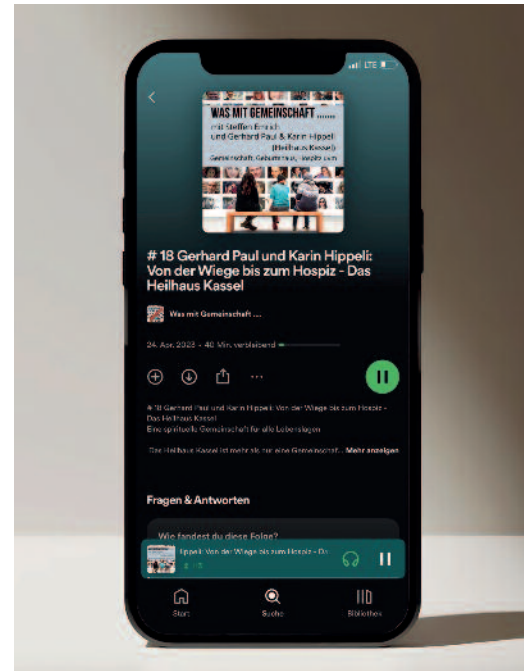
LTE

WAS MIT GEMEINSCHAFT ......
mit Steffen Emrich
und Gerhard Paul & Karin Hippel
(Heilhaus Kassel)
Gemeinschaft, Geburtshaus, Hospiz, ...

# 18 Gerhard Paul und Karin Hippeli: Von der Wiege bis zum Hospiz - Das Heilhaus Kassel

Was mit Gemeinschaft ....

24. Apr. 2023 · 40 Min. verbleibend

# 18 Gerhard Paul und Karin Hippeli: Von der Wiege bis zum Hospiz - Das Heilhaus Kassel
Eine spirituelle Gemeinschaft für alle Lebenslagen

Das Heilhaus Kassel ist mehr als nur eine Gemeinschaft ... Mehr anzeigen

Fragen & Antworten

Wie fandest du diese Folge?

Hippeli: Von der Wiege bis zum Hospiz - Da
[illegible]

Start
Suche
Bibliothek